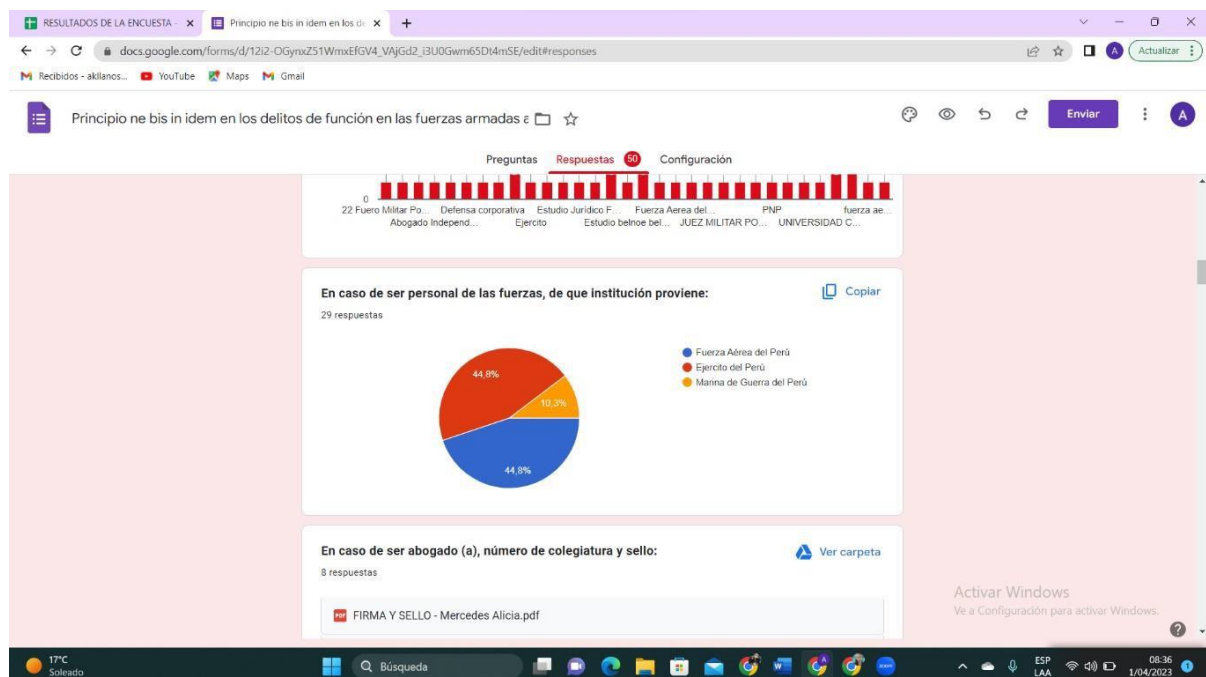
RESULTADOS DE LA ENCUESTA - ×
Principio ne bis in idem en los de ×
+

docs.google.com/forms/d/12i2-OGynxZ51WmxEfGV4_VAjGd2_i3U0Gwm65Dt4mSE/edit#responses

Actualizar

Recibidos - akllanos... YouTube Maps Gmail

Principio ne bis in idem en los delitos de función en las fuerzas armadas a

Enviar

A

Preguntas Respuestas 50 Configuración

0

22 Fuero Militar Po... Defensa corporativa Estudio Jurídico F... Fuerza Aerea del... PNP fuerza ae...
Abogado Independ... Ejercito Estudio belnoe bel... JUEZ MILITAR PO... UNIVERSIDAD C...

En caso de ser personal de las fuerzas, de que institución proviene:

Copiar

29 respuestas

44,8%
10,3%
44,8%

Fuerza Aérea del Perú
Ejercito del Perú
Marina de Guerra del Perú

En caso de ser abogado (a), número de colegiatura y sello:

Ver carpeta

8 respuestas

FIRMA Y SELLO - Mercedes Alicia.pdf

Activar Windows
Ve a Configuración para activar Windows.

17°C
Soleado

Búsqueda

ESP
LAA

08:36
1/04/2023